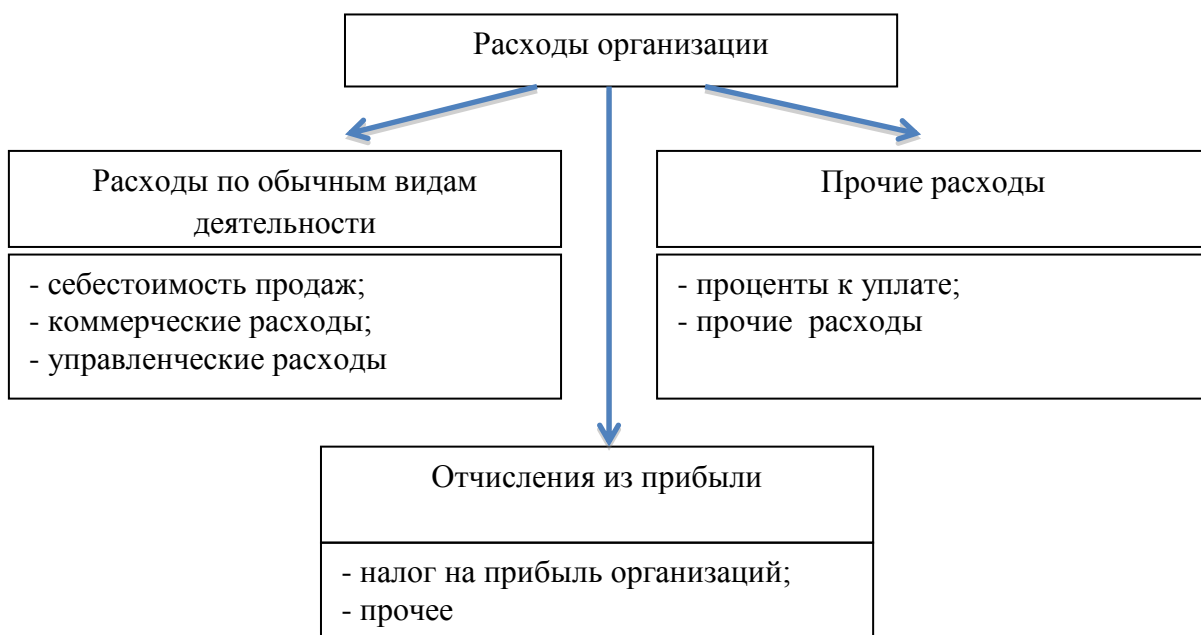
Расходы организации

Расходы по обычным видам деятельности

- себестоимость продаж;
- коммерческие расходы;
- управленческие расходы

Прочие расходы

- проценты к уплате;
- прочие расходы

Отчисления из прибыли

- налог на прибыль организаций;
- прочее